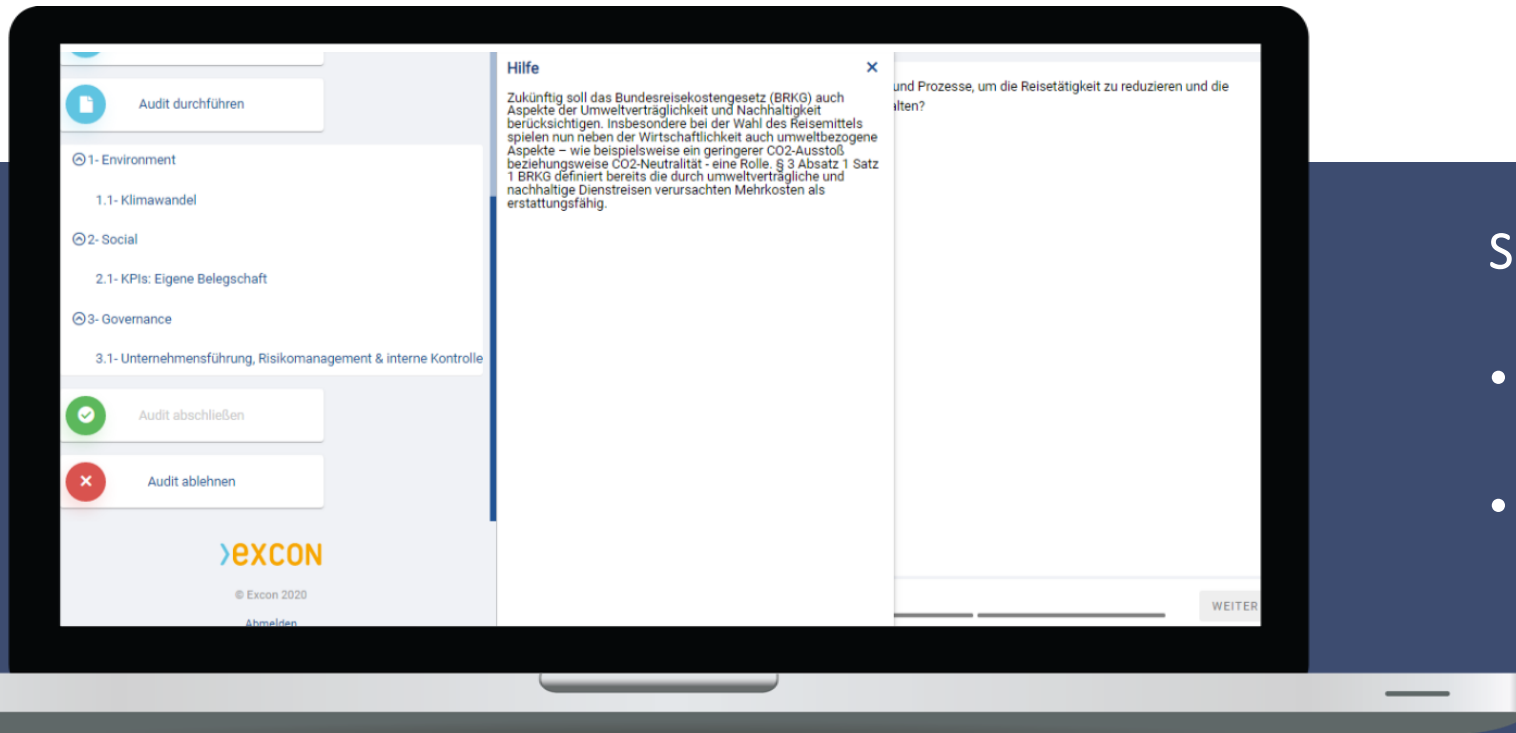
Audit durchführen

1- Environment

1.1- Klimawandel

2- Social

2.1- KPIs: Eigene Belegschaft

3- Governance

3.1- Unternehmensführung, Risikomanagement & interne Kontrolle

Audit abschließen

Audit ablehnen

›excon

© Excon 2020

Abmelden

Hilfe ×

Zukünftig soll das Bundesreisekostengesetz (BRKG) auch Aspekte der Umweltverträglichkeit und Nachhaltigkeit berücksichtigen. Insbesondere bei der Wahl des Reisemittels spielen nun neben der Wirtschaftlichkeit auch umweltbezogene Aspekte – wie beispielsweise ein geringerer CO2-Ausstoß beziehungsweise CO2-Neutralität - eine Rolle. § 3 Absatz 1 Satz 1 BRKG definiert bereits die durch umweltverträgliche und nachhaltige Dienstreisen verursachten Mehrkosten als erstattungsfähig.

und Prozesse, um die Reisetätigkeit zu reduzieren und die alten?

WEITER

S